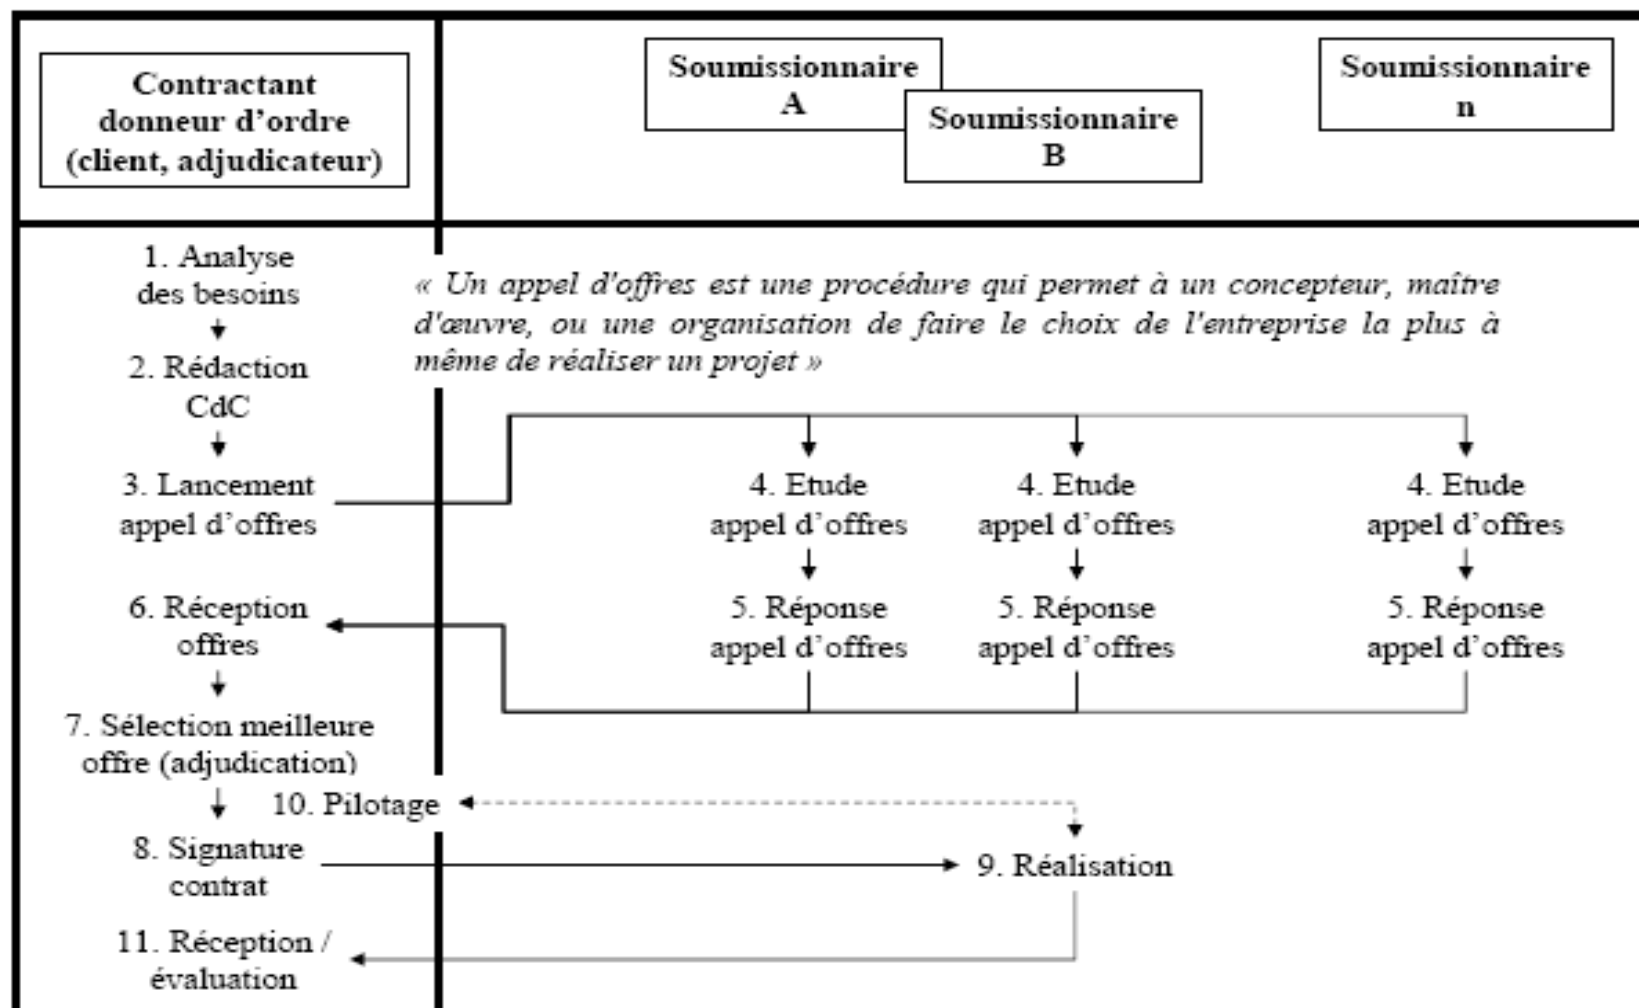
Contractant donneur d'ordre (client, adjudicateur)

Soumissionnaire A

Soumissionnaire B

Soumissionnaire n

1. Analyse des besoins

2. Rédaction CdC

3. Lancement appel d'offres

« Un appel d'offres est une procédure qui permet à un concepteur, maître d'œuvre, ou une organisation de faire le choix de l'entreprise la plus à même de réaliser un projet »

4. Etude appel d'offres

4. Etude appel d'offres

4. Etude appel d'offres

5. Réponse appel d'offres

5. Réponse appel d'offres

5. Réponse appel d'offres

6. Réception offres

7. Sélection meilleure offre (adjudication)

10. Pilotage

8. Signature contrat

9. Réalisation

11. Réception / évaluation